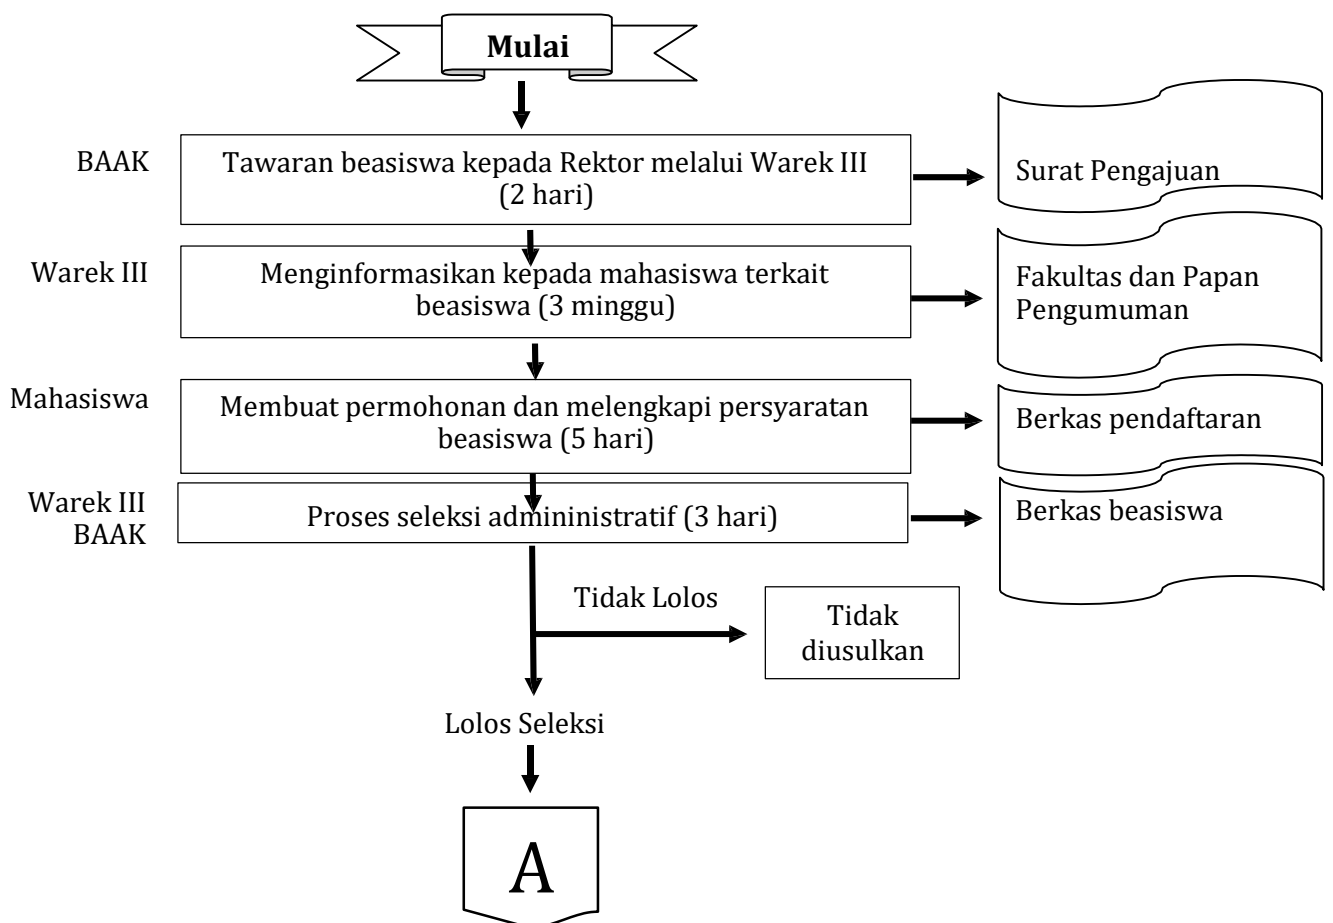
Mulai

BAAK

Tawaran beasiswa kepada Rektor melalui Warek III (2 hari)

Surat Pengajuan

Warek III

Menginformasikan kepada mahasiswa terkait beasiswa (3 minggu)

Fakultas dan Papan Pengumuman

Mahasiswa

Membuat permohonan dan melengkapi persyaratan beasiswa (5 hari)

Berkas pendaftaran

Warek III
BAAK

Proses seleksi admininistratif (3 hari)

Berkas beasiswa

Tidak Lolos

Tidak diusulkan

Lolos Seleksi

A